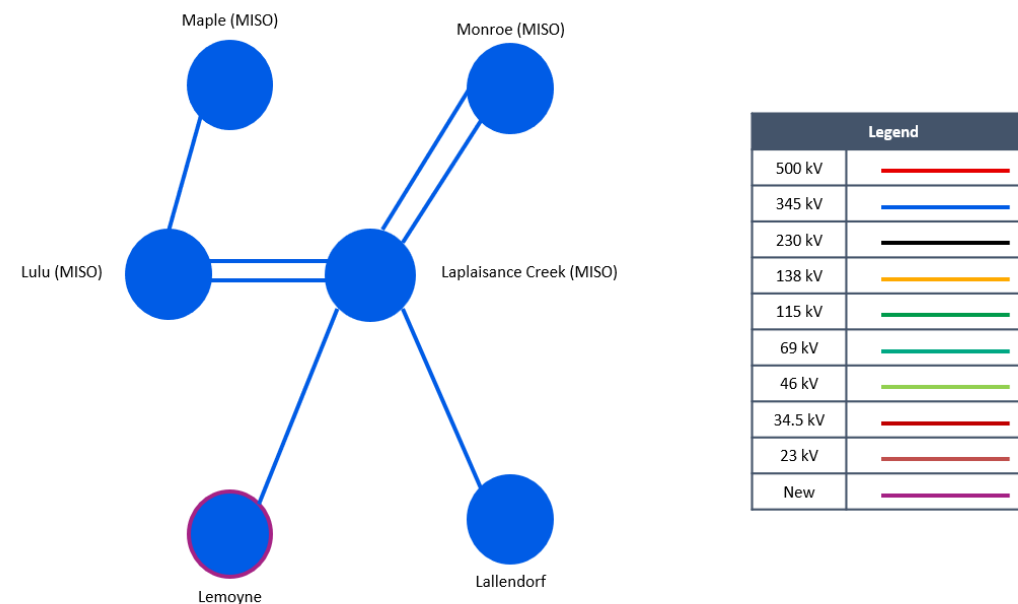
Maple (MISO)

Monroe (MISO)

Lulu (MISO)

Laplaisance Creek (MISO)

Lemoyne

Lallendorf

| Legend | |
|---|---|
| 500 kV | |
| 345 kV | |
| 230 kV | |
| 138 kV | |
| 115 kV | |
| 69 kV | |
| 46 kV | |
| 34.5 kV | |
| 23 kV | |
| New | |